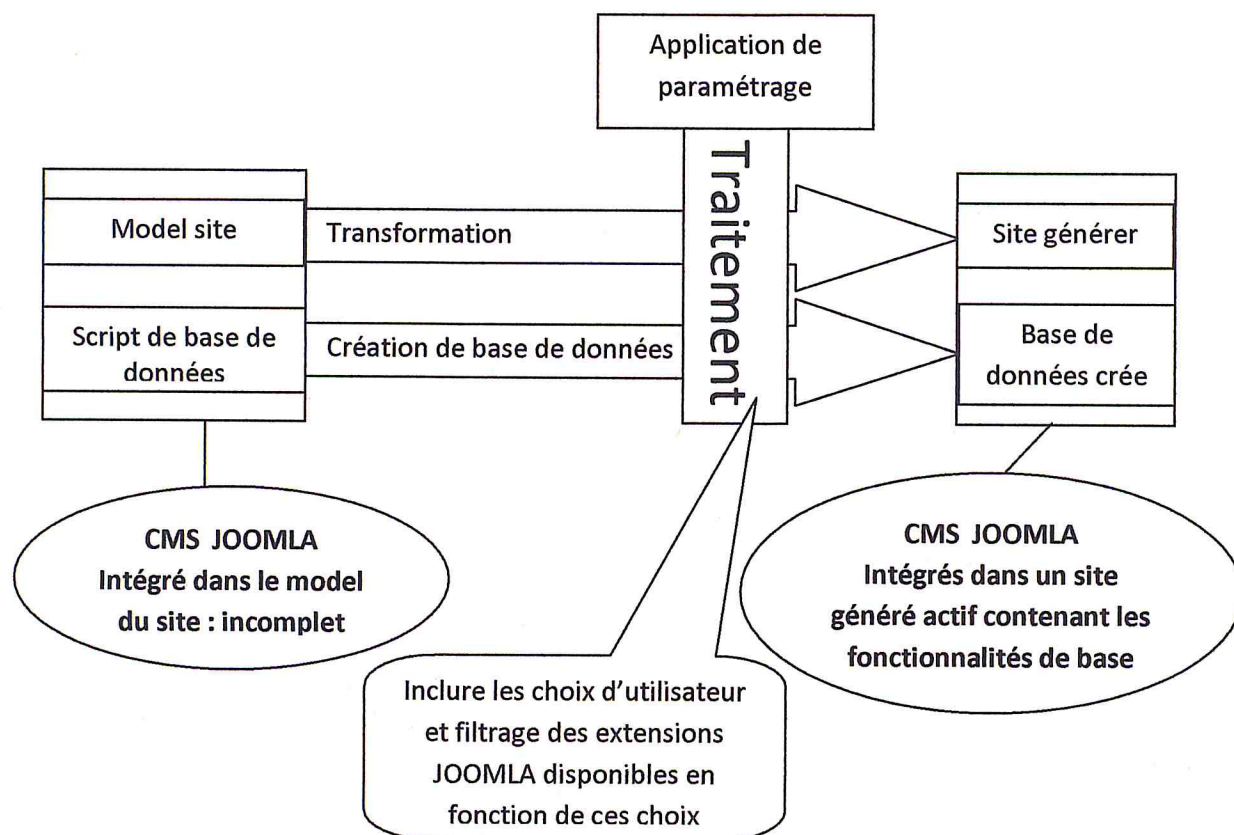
Application de paramétrage

Traitement

Model site

Transformation

Script de base de données

Création de base de données

Site générer

Base de données crée

CMS JOOMLA
Intégré dans le model du site : incomplet

CMS JOOMLA
Intégrés dans un site généré actif contenant les fonctionnalités de base

Inclure les choix d'utilisateur et filtrage des extensions JOOMLA disponibles en fonction de ces choix